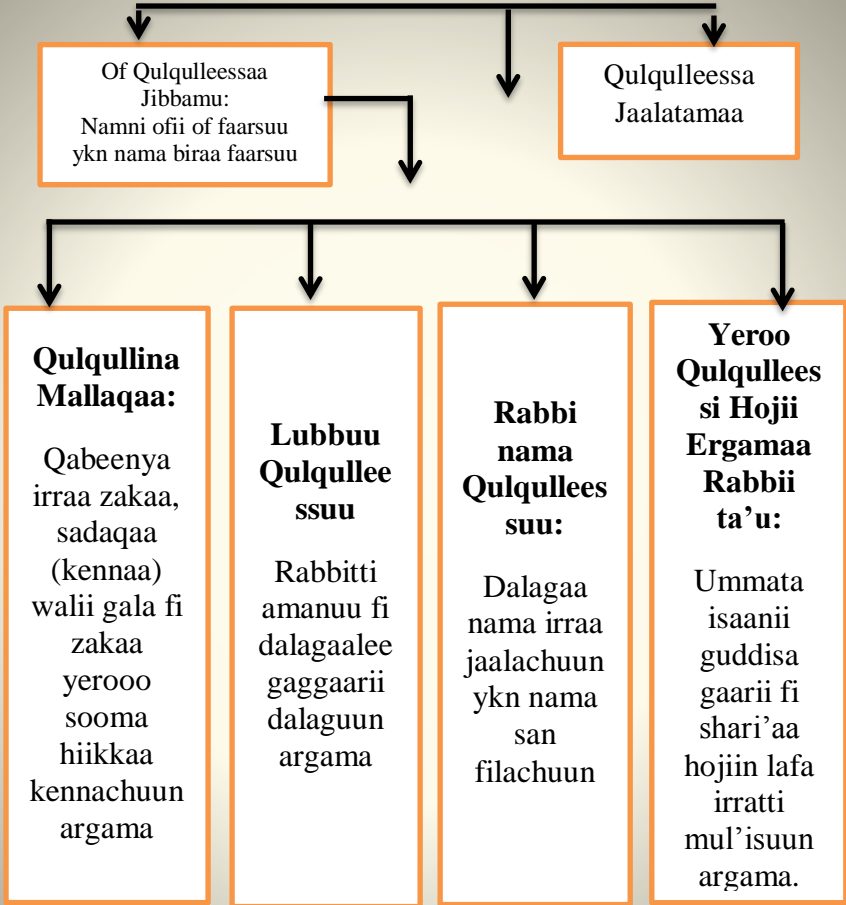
Of Qulqulleessaa Jibbamu: Namni ofii of faarsuu ykn nama biraa faarsuu

Qulqulleessa Jaalatamaa

**Qulqullina Mallaqaa:**

Qabeenya irraa zakaa, sadaqaa (kennaa) walii gala fi zakaa yerooo sooma hiikkaa kennachuun argama

**Lubbuu Qulqulleessuu**

Rabbitti amanuu fi dalagaalee gaggaarii dalaguun argama

**Rabbi nama Qulqulleessuu:**

Dalagaa nama irraa jaalachuun ykn nama san filachuun

**Yeroo Qulqulleessi Hojii Ergamaa Rabbii ta'u:**

Ummata isaanii guddisa gaarii fi shari'aa hojiin lafa irratti mul'isuun argama.